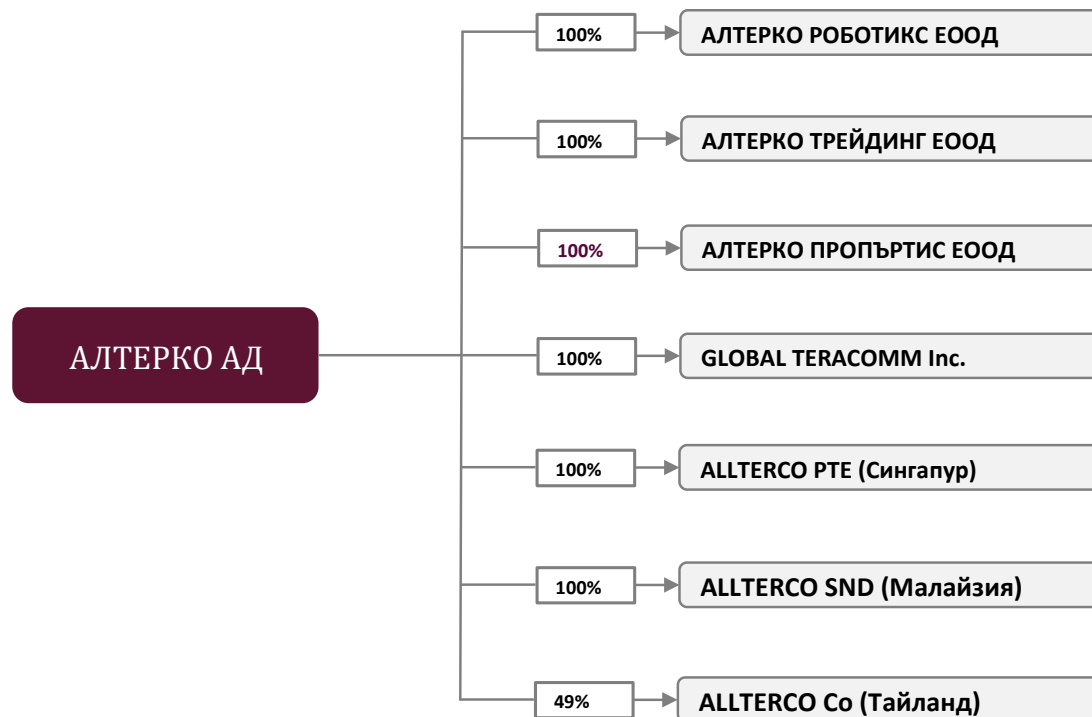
АЛТЕРКО АД

100%
АЛТЕРКО РОБОТИКС ЕООД

100%
АЛТЕРКО ТРЕЙДИНГ ЕООД

100%
АЛТЕРКО ПРОПЪРТИС ЕООД

100%
GLOBAL TERACOMM Inc.

100%
ALLTERCO PTE (Сингапур)

100%
ALLTERCO SND (Малайзия)

49%
ALLTERCO Co (Тайланд)